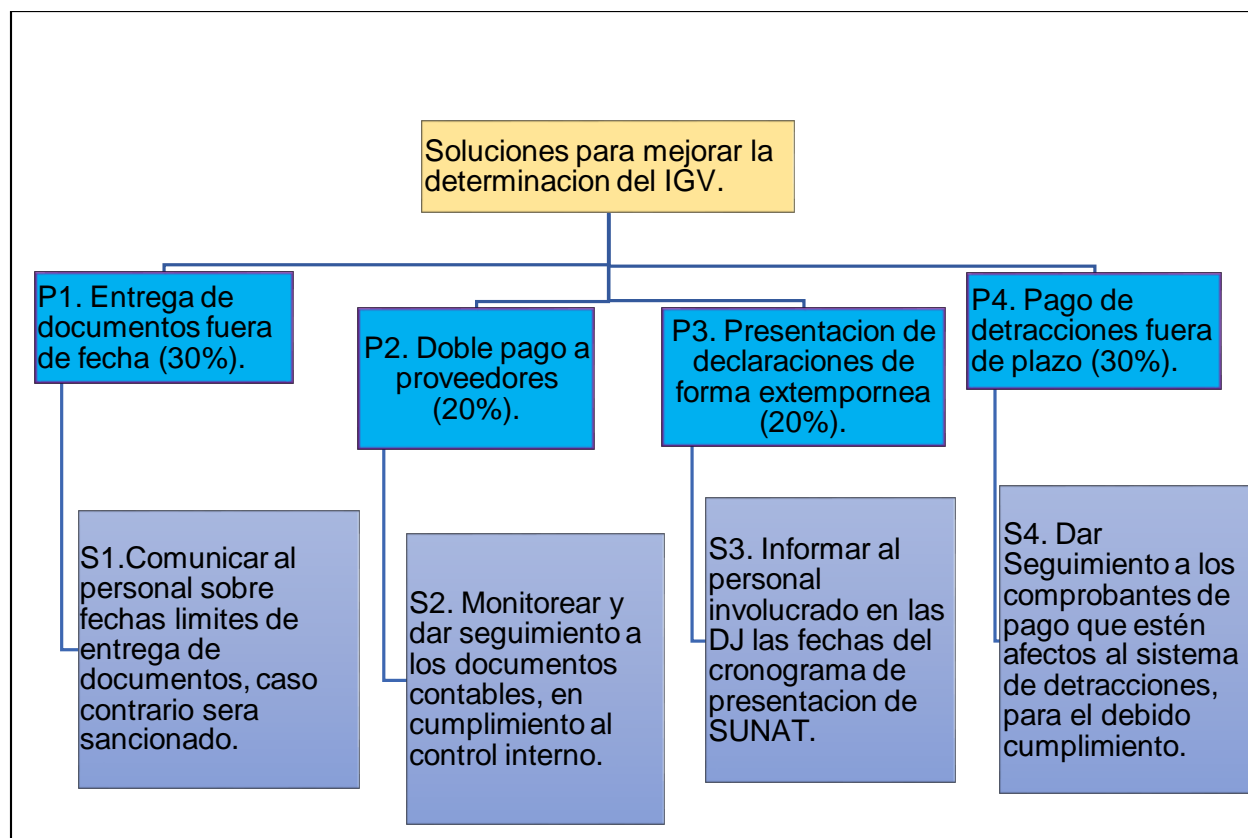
Soluciones para mejorar la determinacion del IGV.

P1. Entrega de documentos fuera de fecha (30%).

P2. Doble pago a proveedores (20%).

P3. Presentacion de declaraciones de forma extempornea (20%).

P4. Pago de detracciones fuera de plazo (30%).

S1.Comunicar al personal sobre fechas limites de entrega de documentos, caso contrario sera sancionado.

S2. Monitorear y dar seguimiento a los documentos contables, en cumplimiento al control interno.

S3. Informar al personal involucrado en las DJ las fechas del cronograma de presentacion de SUNAT.

S4. Dar Seguimiento a los comprobantes de pago que estén afectos al sistema de detracciones, para el debido cumplimiento.